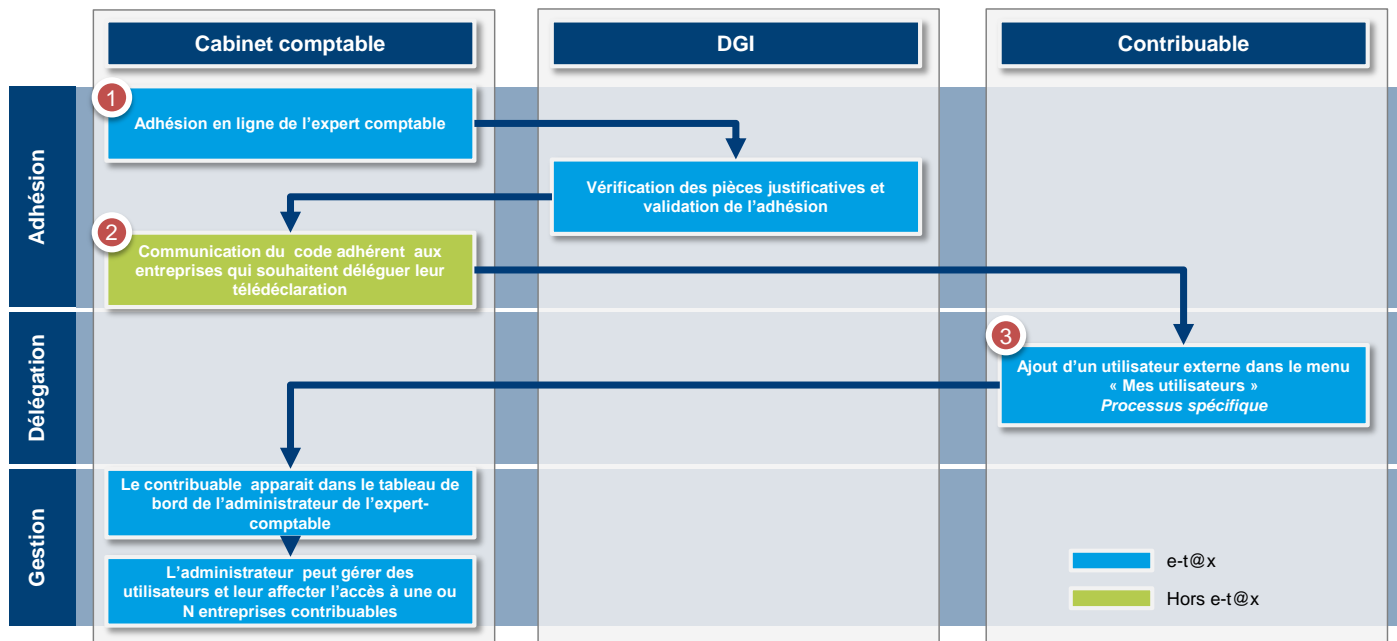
Cabinet comptable

DGI

Contribuable

Adhésion

1

Adhésion en ligne de l'expert comptable

Vérification des pièces justificatives et validation de l'adhésion

2

Communication du code adhérent aux entreprises qui souhaitent déléguer leur télédéclaration

Délégation

3

Ajout d'un utilisateur externe dans le menu « Mes utilisateurs »
*Processus spécifique*

Gestion

Le contribuable apparait dans le tableau de bord de l'administrateur de l'expert-comptable

L'administrateur peut gérer des utilisateurs et leur affecter l'accès à une ou N entreprises contribuables

e-t@x

Hors e-t@x